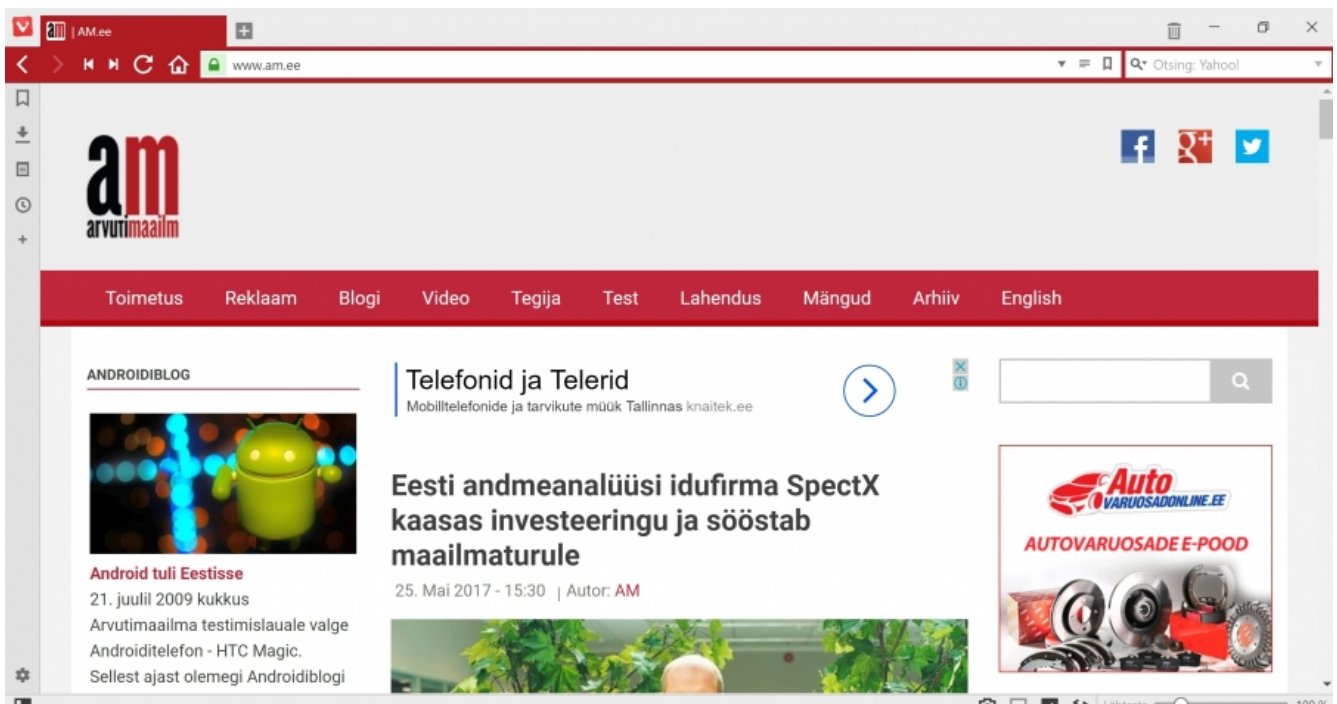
am | AM.ee

www.am.ee

Otsing: Yahoo!

am
arvutimaailm

Toimetus Reklaam Blogi Video Tegija Test Lahendus Mängud Arhiiv English

ANDROIDIBLOG

Android tuli Eestisse
21. juulil 2009 kukkus Arvutimaailma testimislauale valge Androiditelefon - HTC Magic. Sellest ajast olemegi Androidiblogi

Telefonid ja Telerid
Mobilltelefonide ja tarvikute müük Tallinnas knaitek.ee

Eesti andmeanalüüsi idufirma SpectX kaasas investeeringu ja sööstab maailmaturule

25. Mai 2017 - 15:30 | Autor: AM

Auto
VARUOSADONLINE.EE
AUTOVARUOSADE E-POOD

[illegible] 100 %